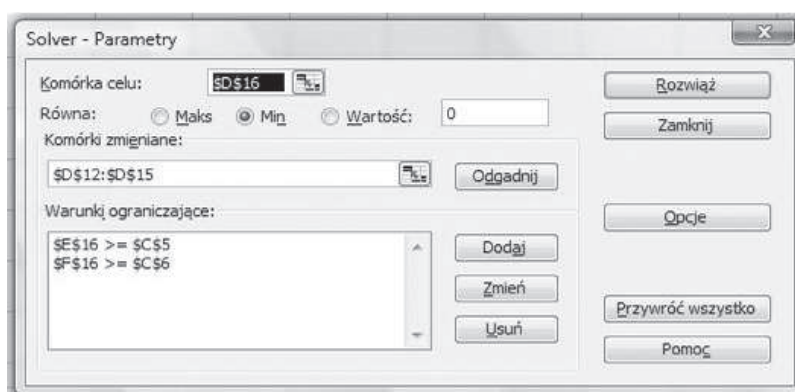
Solver - Parametry

Komórka celu: $D$16

Równa: Maks Min Wartość: 0

Komórki zmieniane:

$D$12:$D$15

Odgadnij

Warunki ograniczające:

$E$16 >= $C$5
$F$16 >= $C$6

Dodaj

Zmień

Usuń

Rozwiąż

Zamknij

Opcje

Przywróć wszystko

Pomoc